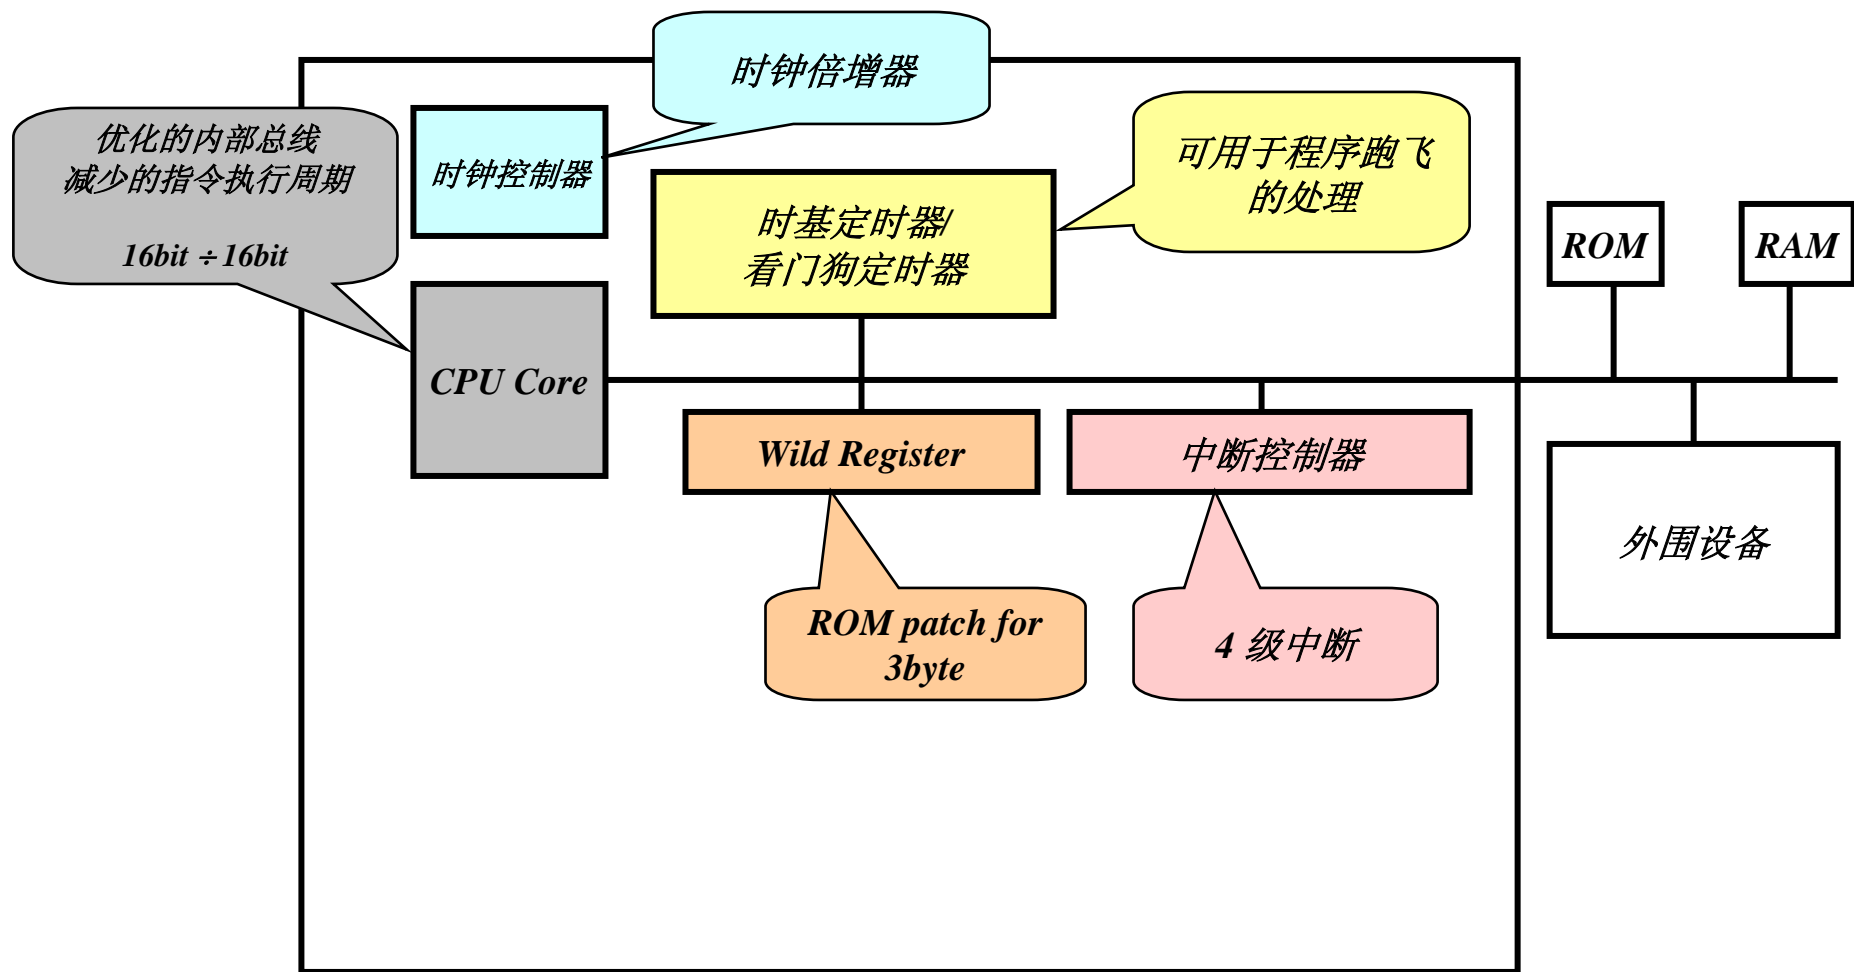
时钟倍增器

优化的内部总线
减少的指令执行周期

16bit ÷16bit

时钟控制器

可用于程序跑飞的处理

时基定时器/
看门狗定时器

ROM

RAM

CPU Core

Wild Register

中断控制器

外围设备

ROM patch for 3byte

4 级中断